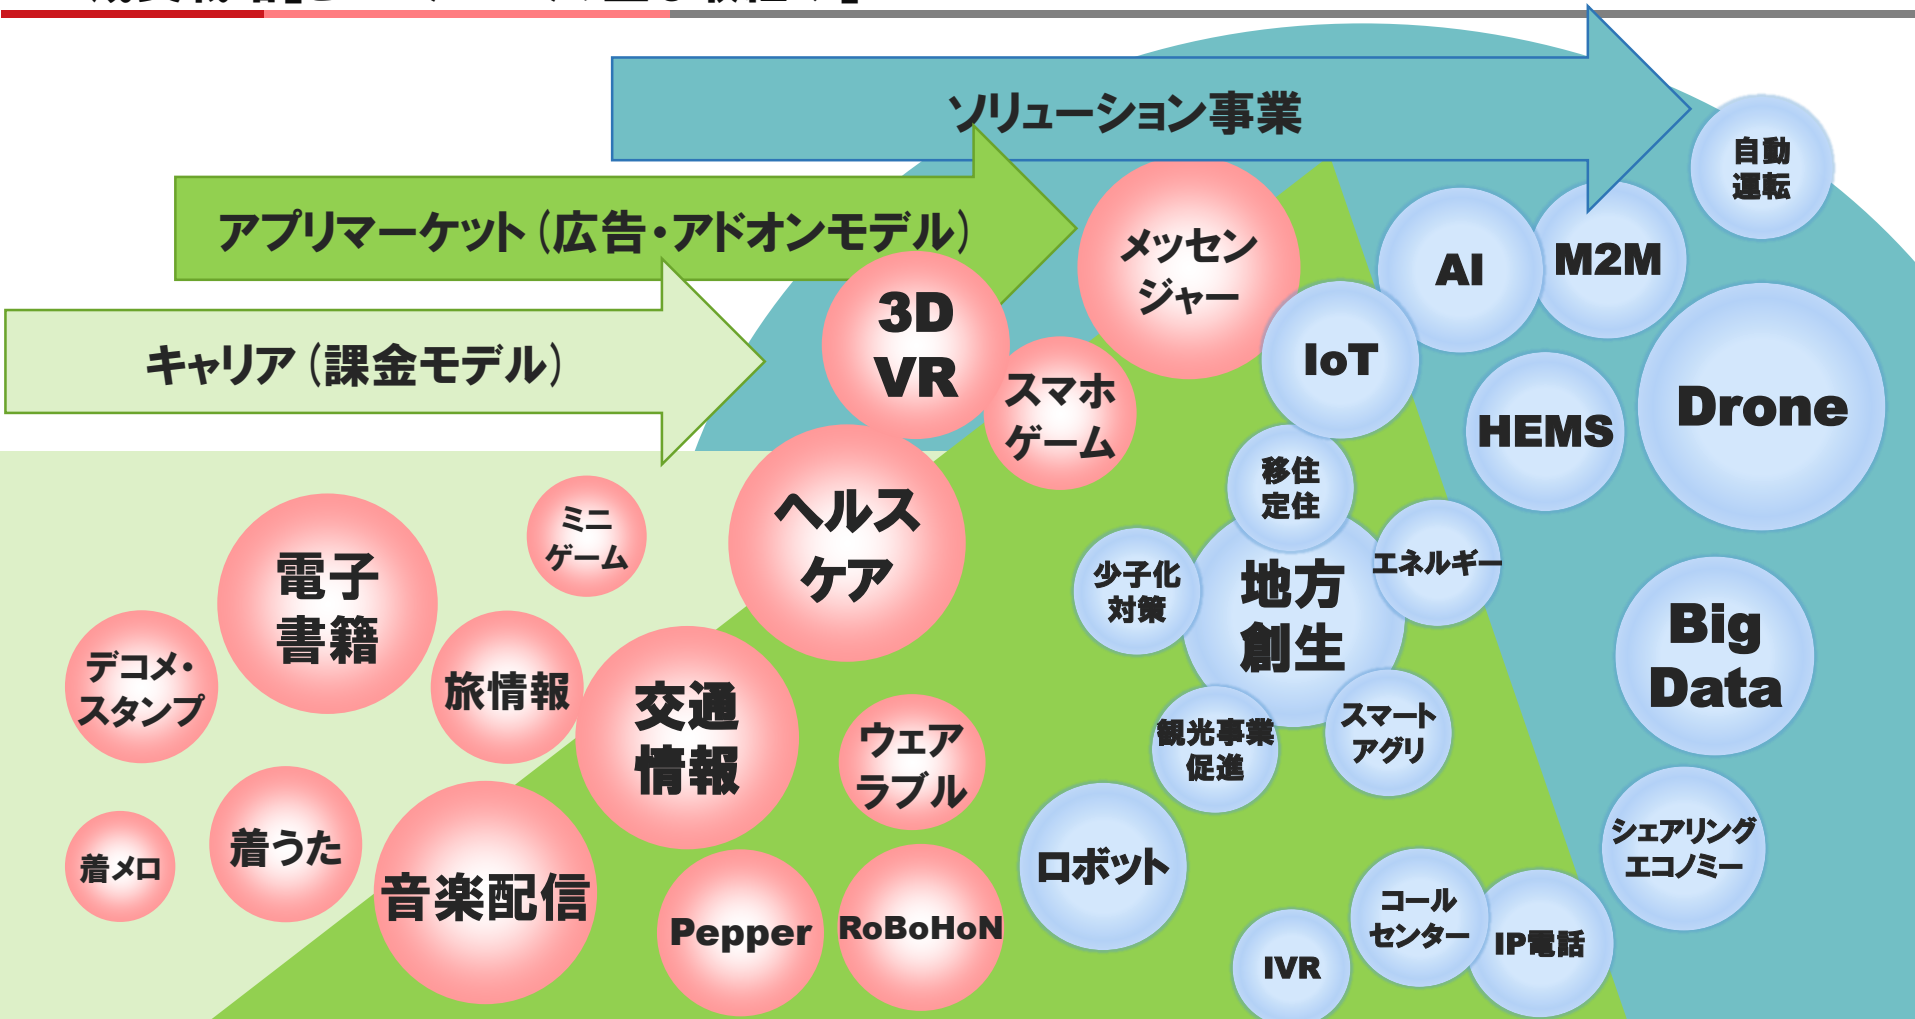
ソリューション事業

アプリマーケット（広告・アドオンモデル）

キャリア（課金モデル）

自動運転

AI

M2M

メッセンジャー

3D VR

IoT

スマホゲーム

HEMS

Drone

移住定住

ヘルスケア

ミニゲーム

少子化対策

地方創生

エネルギー

電子書籍

デコメ・スタンプ

旅情報

交通情報

Big Data

観光事業促進

スマートアグリ

ウェアラブル

シェアリングエコノミー

着うた

着メロ

音楽配信

ロボット

Pepper

RoBoHoN

コールセンター

IP電話

IVR